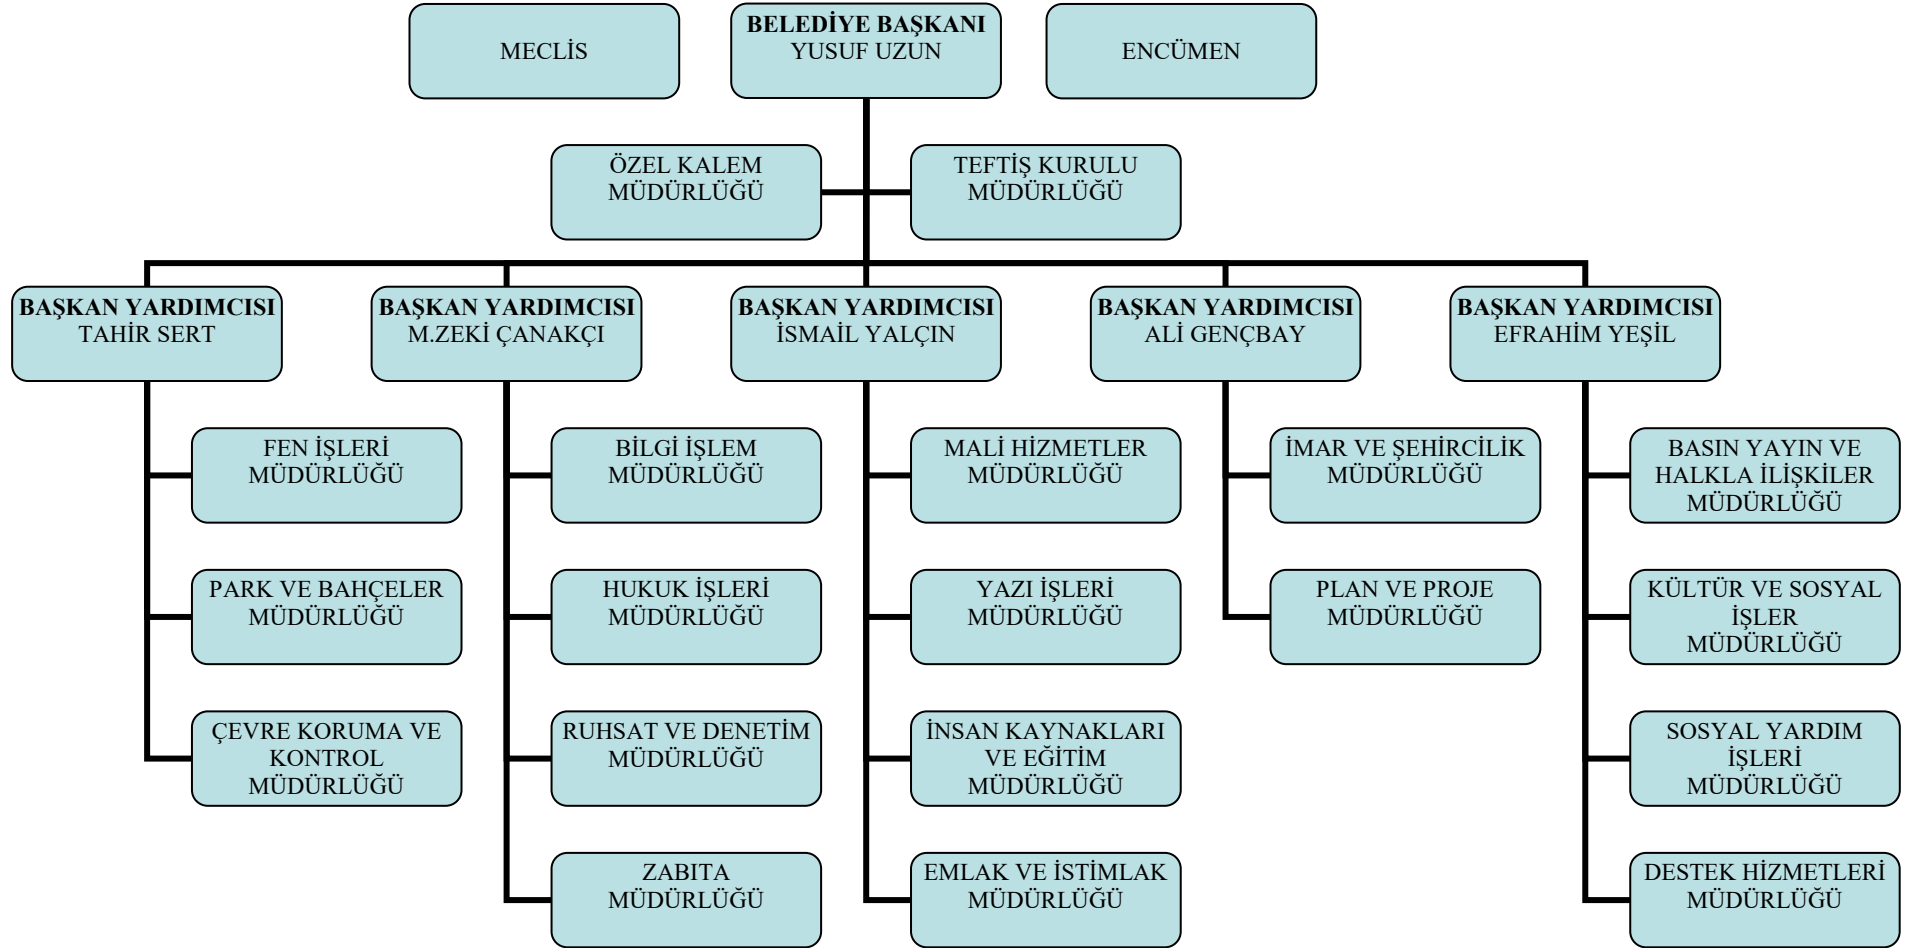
MECLİS

**BELEDİYE BAŞKANI**
YUSUF UZUN

ENCÜMEN

ÖZEL KALEM MÜDÜRLÜĞÜ

TEFTİŞ KURULU MÜDÜRLÜĞÜ

**BAŞKAN YARDIMCISI**
TAHİR SERT

FEN İŞLERİ MÜDÜRLÜĞÜ

PARK VE BAHÇELER MÜDÜRLÜĞÜ

ÇEVRE KORUMA VE KONTROL MÜDÜRLÜĞÜ

**BAŞKAN YARDIMCISI**
M.ZEKİ ÇANAKÇI

BİLGİ İŞLEM MÜDÜRLÜĞÜ

HUKUK İŞLERİ MÜDÜRLÜĞÜ

RUHSAT VE DENETİM MÜDÜRLÜĞÜ

ZABITA MÜDÜRLÜĞÜ

**BAŞKAN YARDIMCISI**
İSMAİL YALÇIN

MALİ HİZMETLER MÜDÜRLÜĞÜ

YAZI İŞLERİ MÜDÜRLÜĞÜ

İNSAN KAYNAKLARI VE EĞİTİM MÜDÜRLÜĞÜ

EMLAK VE İSTİMLAK MÜDÜRLÜĞÜ

**BAŞKAN YARDIMCISI**
ALİ GENÇBAY

İMAR VE ŞEHİRCİLİK MÜDÜRLÜĞÜ

PLAN VE PROJE MÜDÜRLÜĞÜ

**BAŞKAN YARDIMCISI**
EFRAHİM YEŞİL

BASIN YAYIN VE HALKLA İLİŞKİLER MÜDÜRLÜĞÜ

KÜLTÜR VE SOSYAL İŞLER MÜDÜRLÜĞÜ

SOSYAL YARDIM İŞLERİ MÜDÜRLÜĞÜ

DESTEK HİZMETLERİ MÜDÜRLÜĞÜ